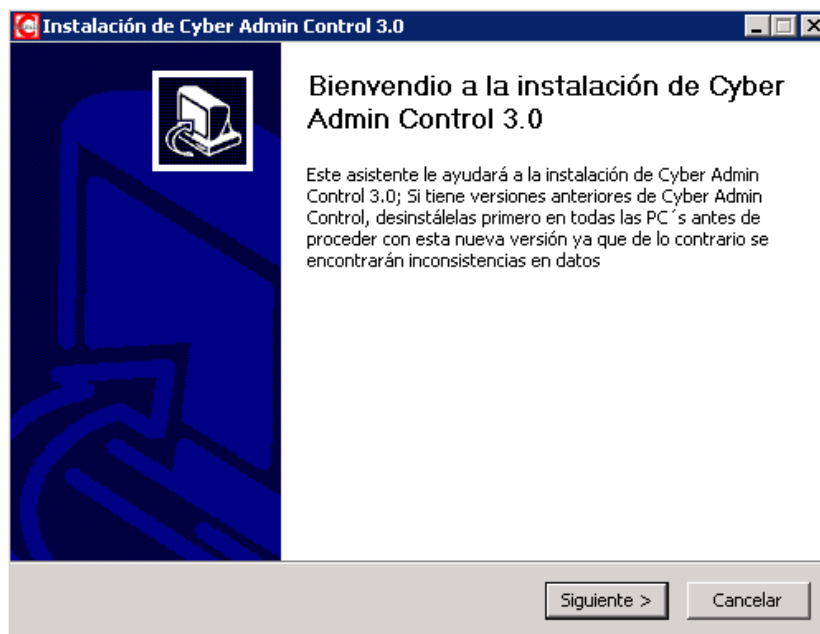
Instalación de Cyber Admin Control 3.0

Bienvendio a la instalación de Cyber Admin Control 3.0

Este asistente le ayudará a la instalación de Cyber Admin Control 3.0; Si tiene versiones anteriores de Cyber Admin Control, desinstálelas primero en todas las PC´s antes de proceder con esta nueva versión ya que de lo contrario se encontrarán inconsistencias en datos

Siguiente >
Cancelar